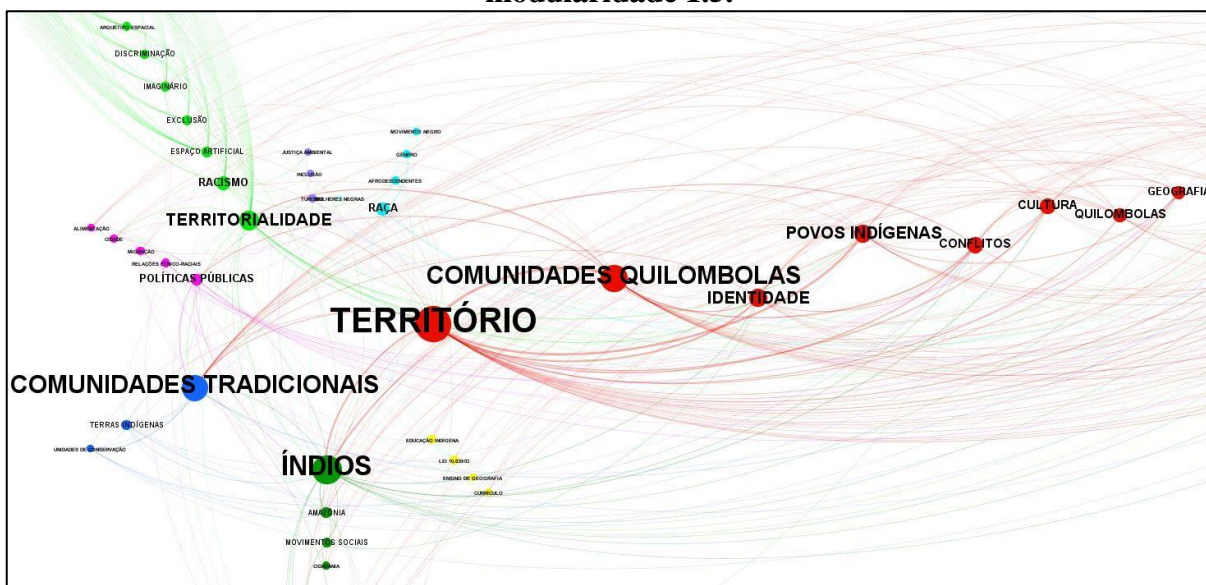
modularidade 1.5.

ARQUETIPO ESPACIAL
DISCRIMINAÇÃO
IMAGINÁRIO
EXCLUSÃO
ESPAÇO ARTIFICIAL
RACISMO
TERRITORIALIDADE
JUSTIÇA AMBIENTAL
INCLUSÃO
MOVIMENTO NEGRO
GÊNERO
AFRODESCENDENTES
TURISMO
MULHERES NEGRAS
RAÇA
ALIMENTAÇÃO
CIDADE
MIGRAÇÃO
RELAÇÕES ÉTNICO-RACIAIS
POLÍTICAS PÚBLICAS
COMUNIDADES QUILOMBOLAS
IDENTIDADE
POVOS INDÍGENAS
CONFLITOS
CULTURA
QUILOMBOLAS
GEOGRAFIA
TERRITÓRIO
COMUNIDADES TRADICIONAIS
TERRAS INDÍGENAS
UNIDADES DE CONSERVAÇÃO
EDUCAÇÃO INDÍGENA
LEI 10.639/03
ENSINO DE GEOGRAFIA
CURRÍCULO
ÍNDIOS
AMAZÔNIA
MOVIMENTOS SOCIAIS
CIDADANIA